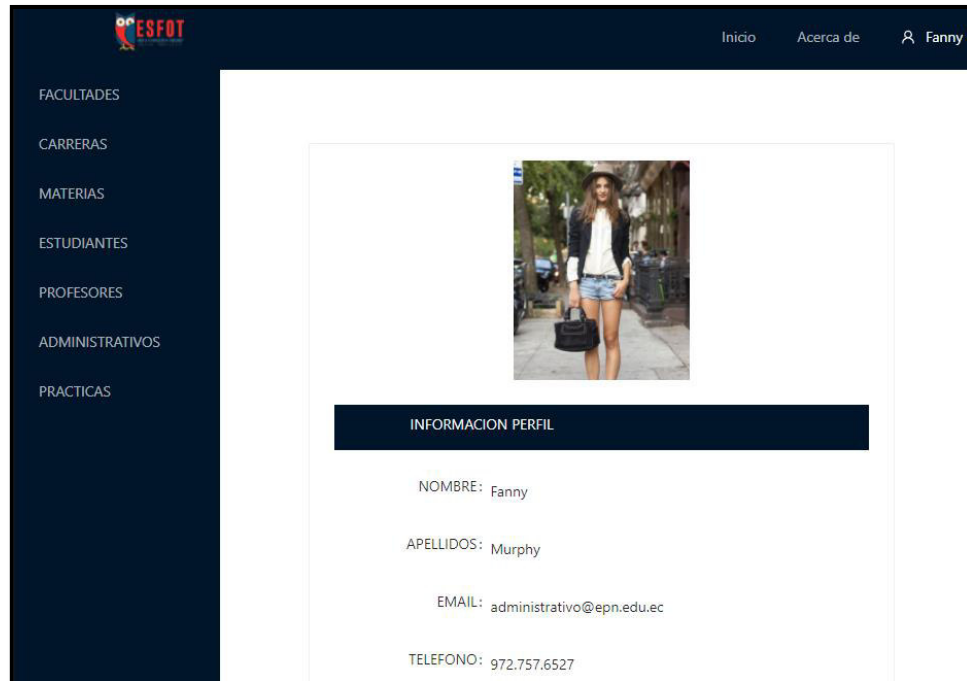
ESFOT

Inicio Acerca de Fanny

FACULTADES
CARRERAS
MATERIAS
ESTUDIANTES
PROFESORES
ADMINISTRATIVOS
PRACTICAS

INFORMACION PERFIL

NOMBRE: Fanny

APELLIDOS: Murphy

EMAIL: administrativo@epn.edu.ec

TELEFONO: 972.757.6527